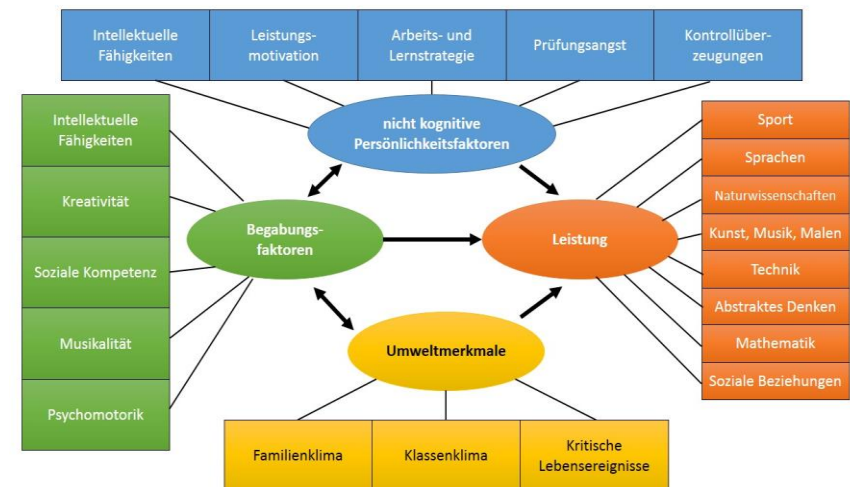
Intellektuelle Fähigkeiten

Leistungsmotivation

Arbeits- und Lernstrategie

Prüfungsangst

Kontrollüberzeugungen

nicht kognitive Persönlichkeitsfaktoren

Intellektuelle Fähigkeiten

Kreativität

Soziale Kompetenz

Musikalität

Psychomotorik

Begabungsfaktoren

Leistung

Umweltmerkmale

Sport

Sprachen

Naturwissenschaften

Kunst, Musik, Malen

Technik

Abstraktes Denken

Mathematik

Soziale Beziehungen

Familienklima

Klassenklima

Kritische Lebensereignisse